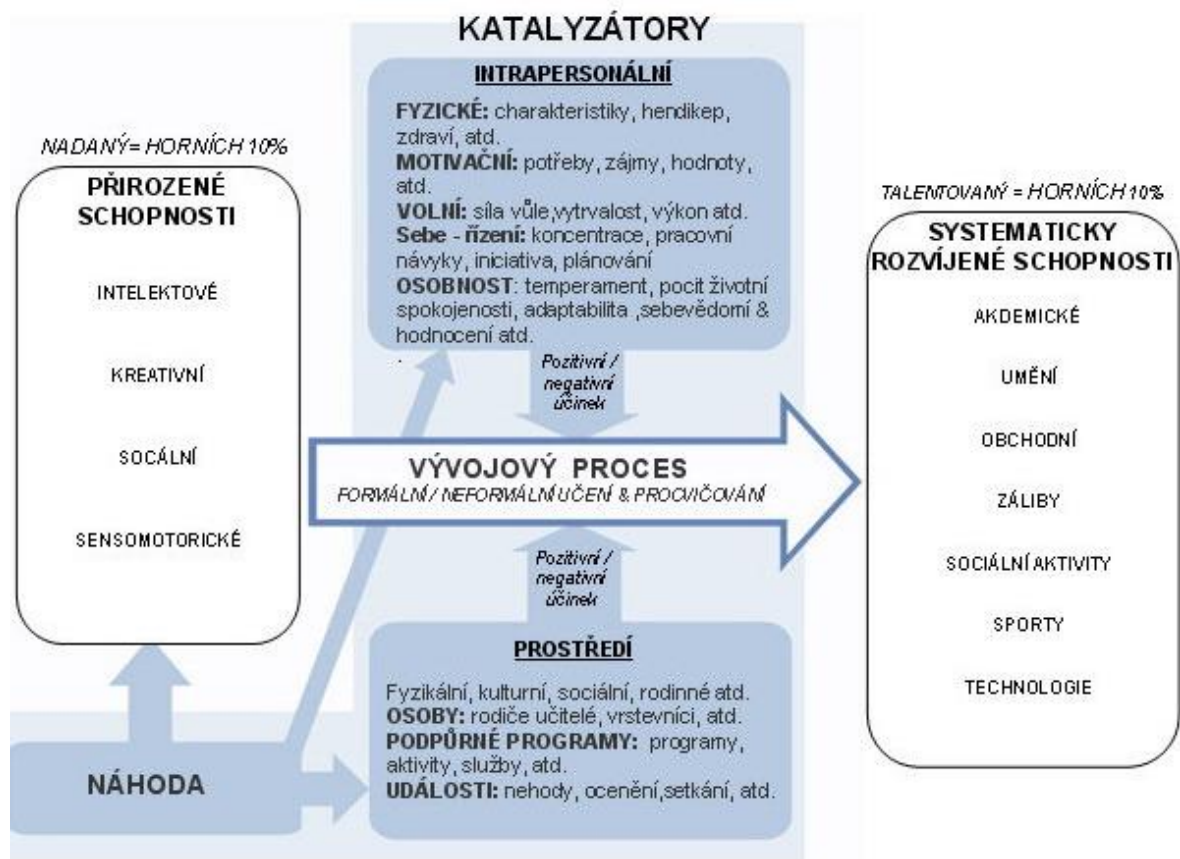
KATALYZÁTORY

INTRAPERSONÁLNÍ

**FYZICKÉ:** charakteristiky, hendikep, zdraví, atd.
**MOTIVAČNÍ:** potřeby, zájmy, hodnoty, atd.
**VOLNÍ:** síla vůle,vytrvalost, výkon atd.
**Sebe - řízení:** koncentrace, pracovní návyky, iniciativa, plánování
**OSOBNOST**: temperament, pocit životní spokojenosti, adaptabilita ,sebevědomí & hodnocení atd.
.

NADANÝ= HORNÍCH 10%

PŘIROZENÉ SCHOPNOSTI

INTELEKTOVÉ

KREATIVNÍ

SOCÁLNÍ

SENSOMOTORICKÉ

Pozitivní / negativní účinek

VÝVOJOVÝ PROCES
FORMÁLNÍ / NEFORMÁLNÍ UČENÍ & PROCVIČOVÁNÍ

Pozitivní / negativní účinek

TALENTOVANÝ = HORNÍCH 10%

SYSTEMATICKY ROZVÍJENÉ SCHOPNOSTI

AKDEMICKÉ

UMĚNÍ

OBCHODNÍ

ZÁLIBY

SOCIÁLNÍ AKTIVITY

SPORTY

TECHNOLOGIE

PROSTŘEDÍ

Fyzikální, kulturní, sociální, rodinné atd.
**OSOBY:** rodiče učitelé, vrstevníci, atd.
**PODPŮRNÉ PROGRAMY:** programy, aktivity, služby, atd.
**UDÁLOSTI:** nehody, ocenění,setkání, atd.

NÁHODA